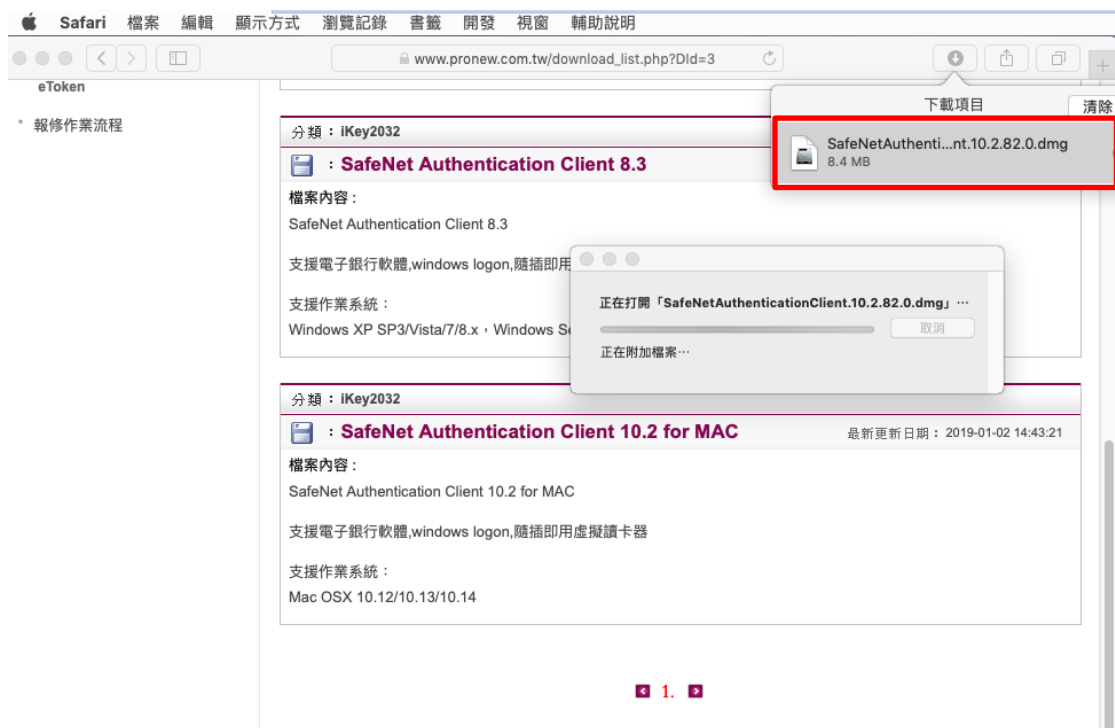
Safari 檔案 編輯 顯示方式 瀏覽記錄 書籤 開發 視窗 輔助說明

www.pronew.com.tw/download_list.php?DId=3

eToken

* 報修作業流程

下載項目

清除

SafeNetAuthenti...nt.10.2.82.0.dmg
8.4 MB

分類：iKey2032

：SafeNet Authentication Client 8.3

檔案內容：

SafeNet Authentication Client 8.3

支援電子銀行軟體,windows logon,隨插即用

支援作業系統：

Windows XP SP3/Vista/7/8.x，Windows S

正在打開「SafeNetAuthenticationClient.10.2.82.0.dmg」⋯

取消

正在附加檔案⋯

分類：iKey2032

：SafeNet Authentication Client 10.2 for MAC

最新更新日期：2019-01-02 14:43:21

檔案內容：

SafeNet Authentication Client 10.2 for MAC

支援電子銀行軟體,windows logon,隨插即用虛擬讀卡器

支援作業系統：

Mac OSX 10.12/10.13/10.14

1.